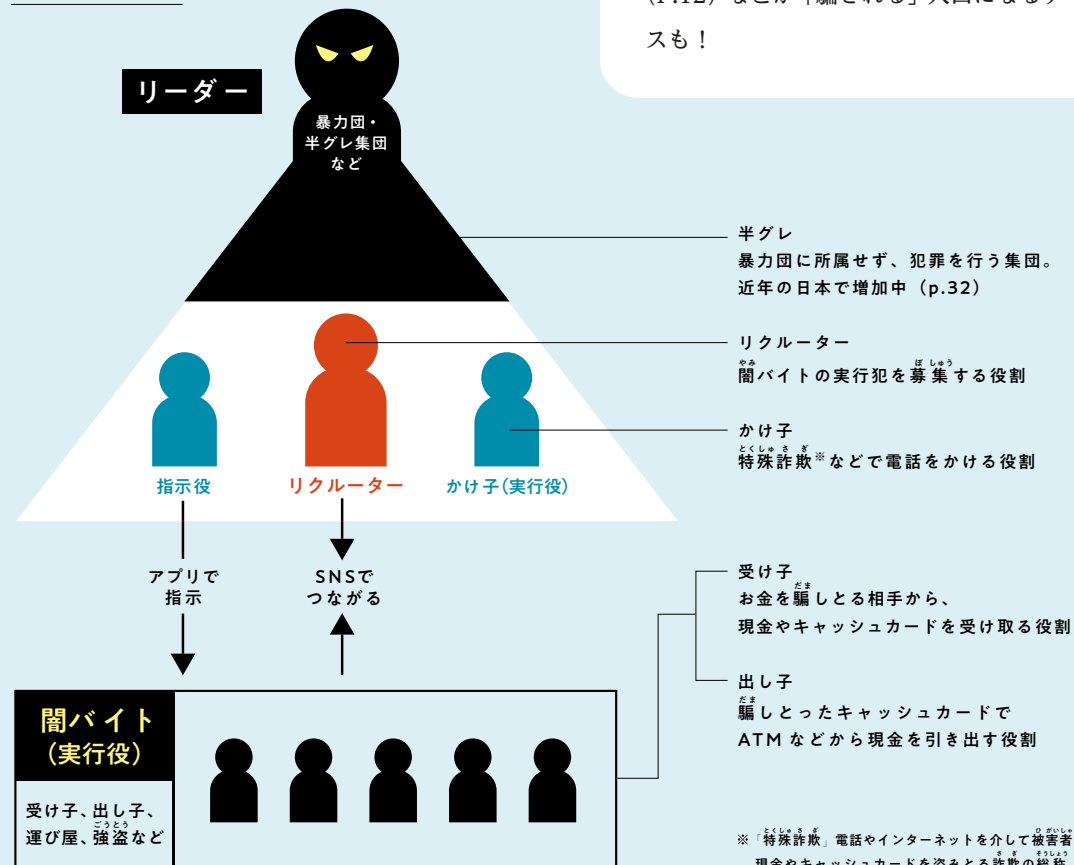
（p.12）なども「騙される」入口になるケースも！

リーダー

暴力団・半グレ集団など

半グレ
暴力団に所属せず、犯罪を行う集団。近年の日本で増加中（p.32）

リクルーター
闇バイトの実行犯を募集する役割

かけ子
特殊詐欺※などで電話をかける役割

指示役

リクルーター

かけ子(実行役)

アプリで指示

SNSでつながる

受け子
お金を騙しとる相手から、現金やキャッシュカードを受け取る役割

出し子
騙しとったキャッシュカードでATMなどから現金を引き出す役割

闇バイト（実行役）

受け子、出し子、運び屋、強盗など

※「特殊詐欺」電話やインターネットを介して被害者から現金やキャッシュカードを盗みとる詐欺の総称